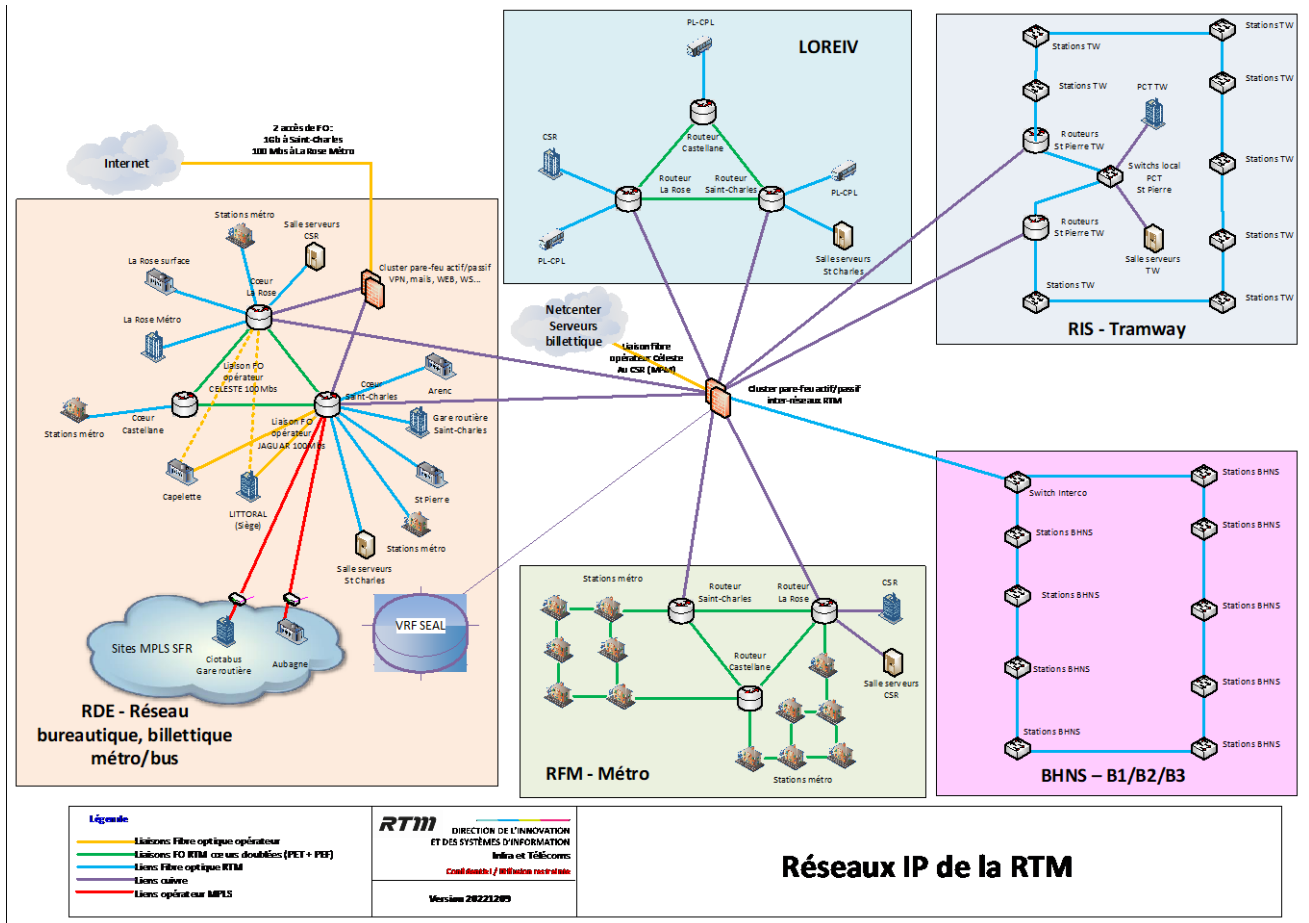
LOREIV

PL-CPL
CSR
Routeur Castellane
Routeur La Rose
Routeur Saint-Charles
PL-CPL
PL-CPL
Salle serveurs St Charles

Stations TW
Stations TW
Stations TW
Stations TW
Stations TW
PCT TW
Routeurs St Pierre TW
Switchs local PCT St Pierre
Stations TW
Routeurs St Pierre TW
Salle serveurs TW
Stations TW
Stations TW
Stations TW
Stations TW

RIS - Tramway

2 accès de FO: 1Gb à Saint-Charles 100 Mbs à La Rose Métro

Internet

Stations métro
Salle serveurs CSR
La Rose surface
Cœur La Rose
Cluster pare-feu actif/passif VPN, mails, WEB, WS...
La Rose Métro
Liaison FO opérateur CELESTE 100 Mbs
Cœur Saint-Charles
Arenc
Stations métro
Cœur Castellane
Gare routière Saint-Charles
Liaison FO opérateur JAGUAR 100Mbs
Capelette
LITTORAL (Siège)
St Pierre
Stations métro
Salle serveurs St Charles

Netcenter Serveurs billettique
Liaison fibre opérateur Céleste Au CSR (MPM)
Cluster pare-feu actif/passif inter-réseaux RTM

Sites MPLS SFR
Clotabus Gare routière
Aubagne
VRF SEAL

RDE - Réseau bureautique, billettique métro/bus

Stations métro
Routeur Saint-Charles
Routeur La Rose
CSR
Routeur Castellane
Salle serveurs CSR
Stations métro

RFM - Métro

Switch Interco
Stations BHNS
Stations BHNS
Stations BHNS
Stations BHNS
Stations BHNS
Stations BHNS
Stations BHNS
Stations BHNS
Stations BHNS
Stations BHNS

BHNS – B1/B2/B3

Légende
Liaisons Fibre optique opérateur
Liaisons FO RTM cœurs doublées (PET + PEF)
Liens Fibre optique RTM
Liens cuivre
Liens opérateur MPLS

RTM
DIRECTION DE L'INNOVATION ET DES SYSTÈMES D'INFORMATION
Infra et Télécoms
Confidentiel / Diffusion restreinte
Version 20221209

Réseaux IP de la RTM